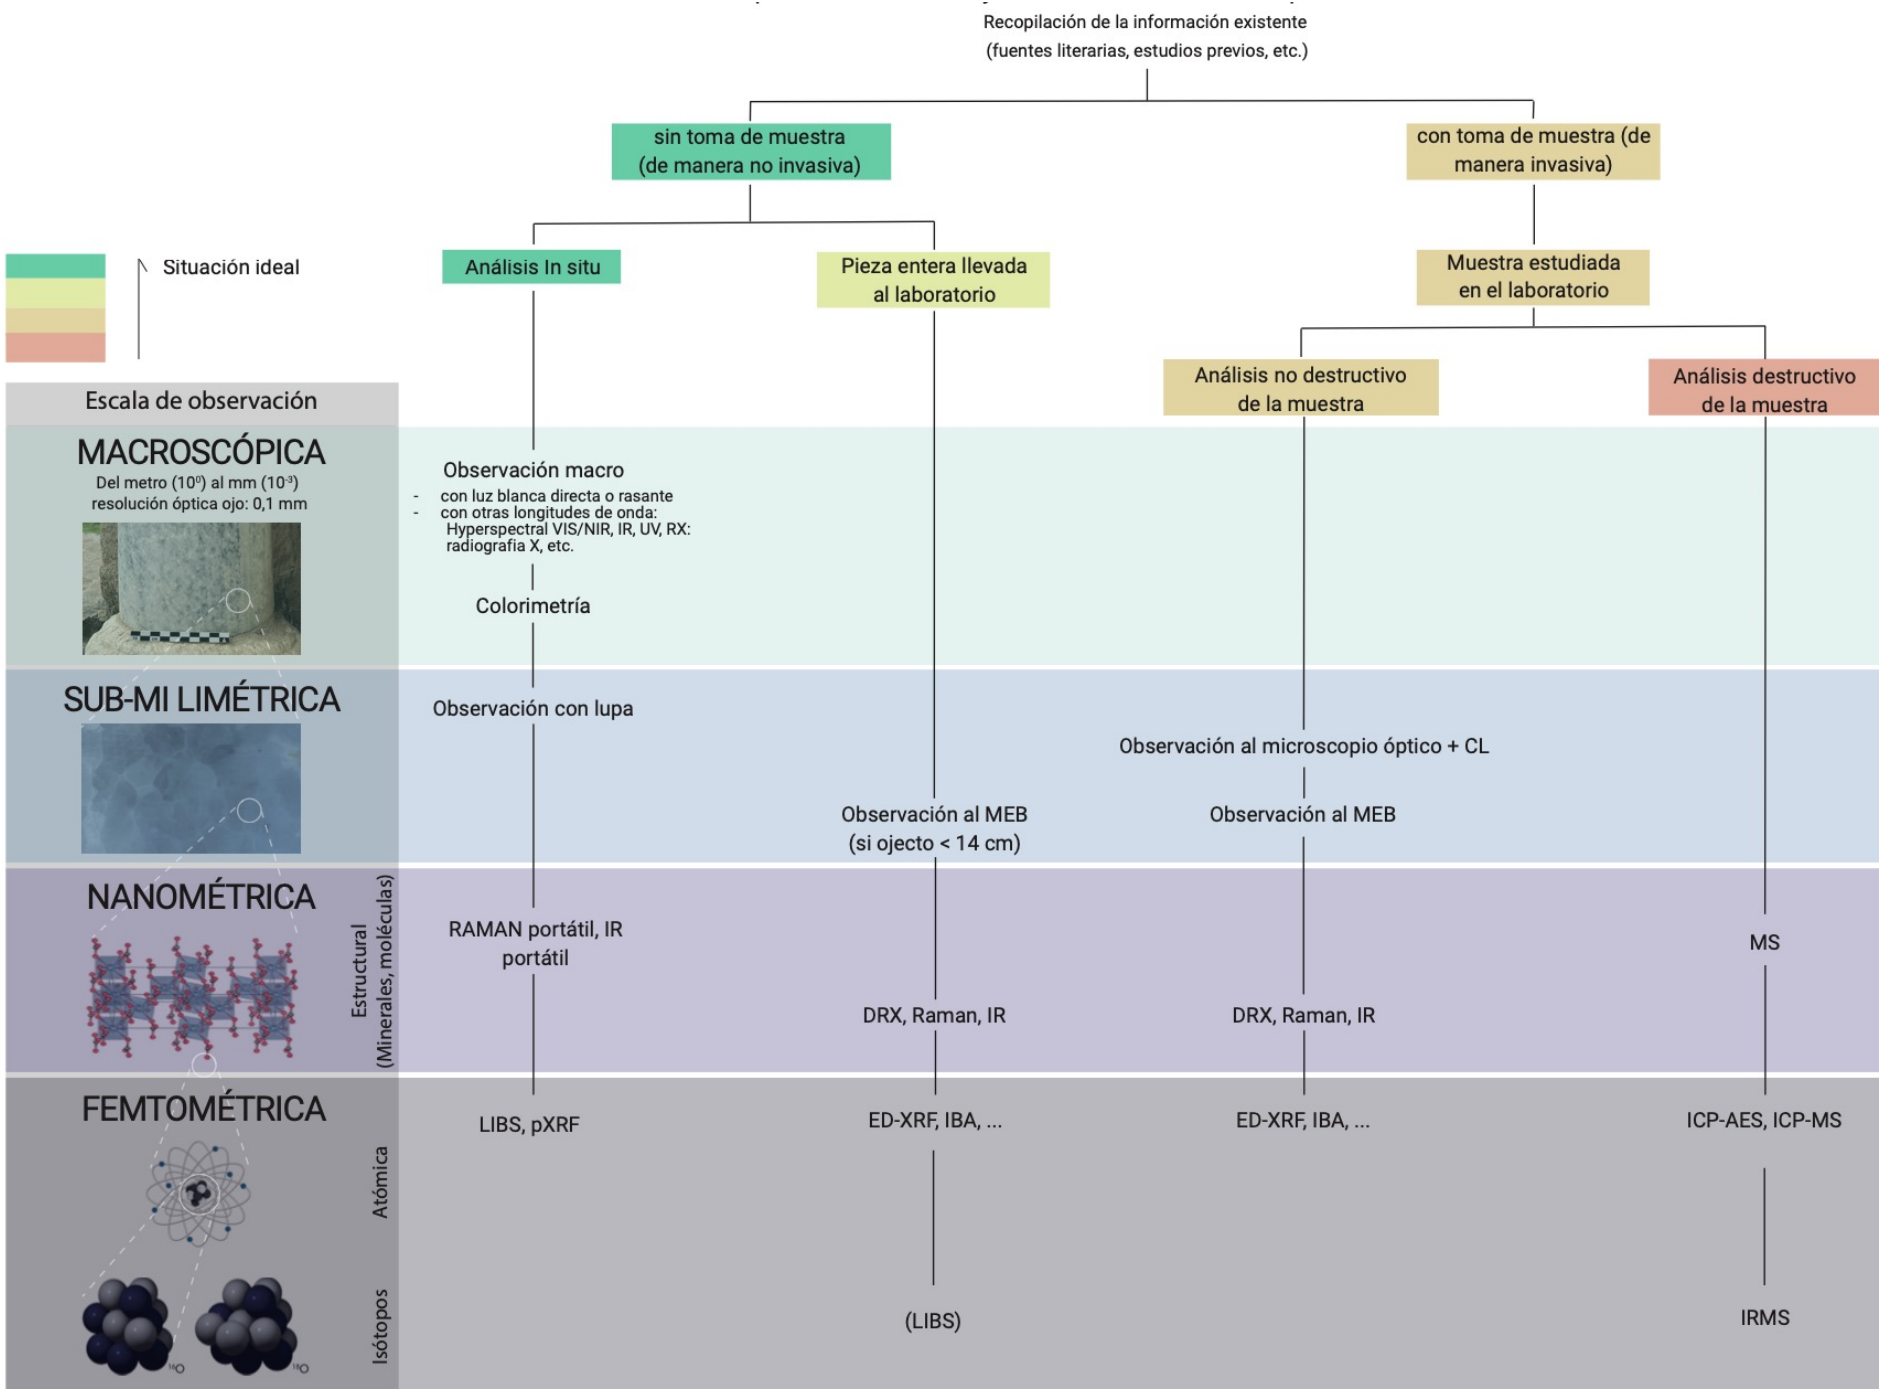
Recopilación de la información existente
(fuentes literarias, estudios previos, etc.)

sin toma de muestra
(de manera no invasiva)

con toma de muestra (de manera invasiva)

Situación ideal

Análisis In situ

Pieza entera llevada al laboratorio

Muestra estudiada en el laboratorio

Análisis no destructivo de la muestra

Análisis destructivo de la muestra

Escala de observación

MACROSCÓPICA
Del metro ($10^0$) al mm ($10^{-3}$)
resolución óptica ojo: 0,1 mm

Observación macro
- con luz blanca directa o rasante
- con otras longitudes de onda: Hyperspectral VIS/NIR, IR, UV, RX: radiografia X, etc.

Colorimetría

SUB-MI LIMÉTRICA

Observación con lupa

Observación al microscopio óptico + CL

Observación al MEB
(si ojecto < 14 cm)

Observación al MEB

NANOMÉTRICA

Estructural
(Minerales, moléculas)

RAMAN portátil, IR portátil

MS

DRX, Raman, IR

DRX, Raman, IR

FEMTOMÉTRICA

Atómica

LIBS, pXRF

ED-XRF, IBA, ...

ED-XRF, IBA, ...

ICP-AES, ICP-MS

Isótopos

$^{16}O$ $^{18}O$

(LIBS)

IRMS